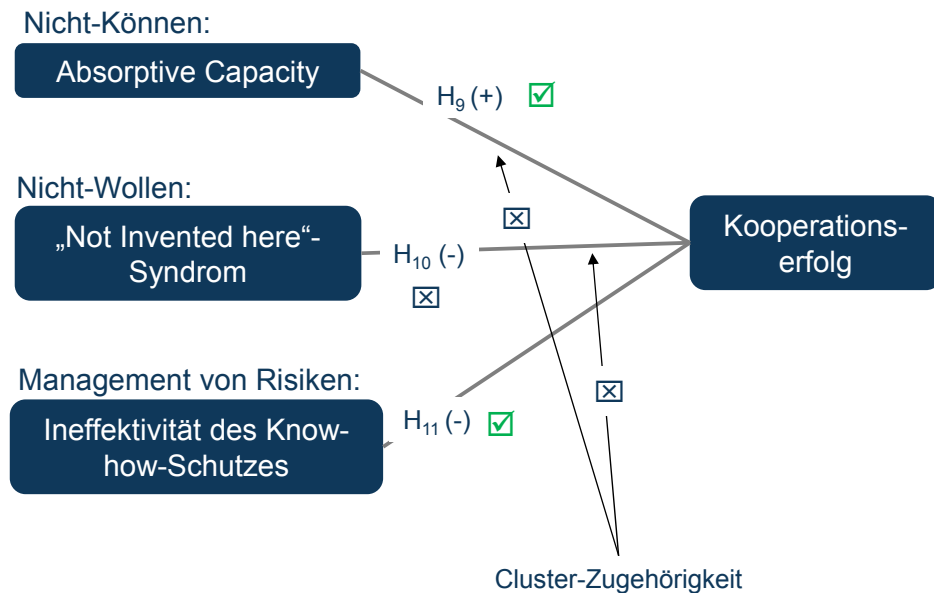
Nicht-Können:

Absorptive Capacity

$H_9$ (+) ☑

Nicht-Wollen:

„Not Invented here“-Syndrom

$H_{10}$ (-) ☒

☒

Kooperationserfolg

Management von Risiken:

Ineffektivität des Know-how-Schutzes

$H_{11}$ (-) ☑

☒

Cluster-Zugehörigkeit